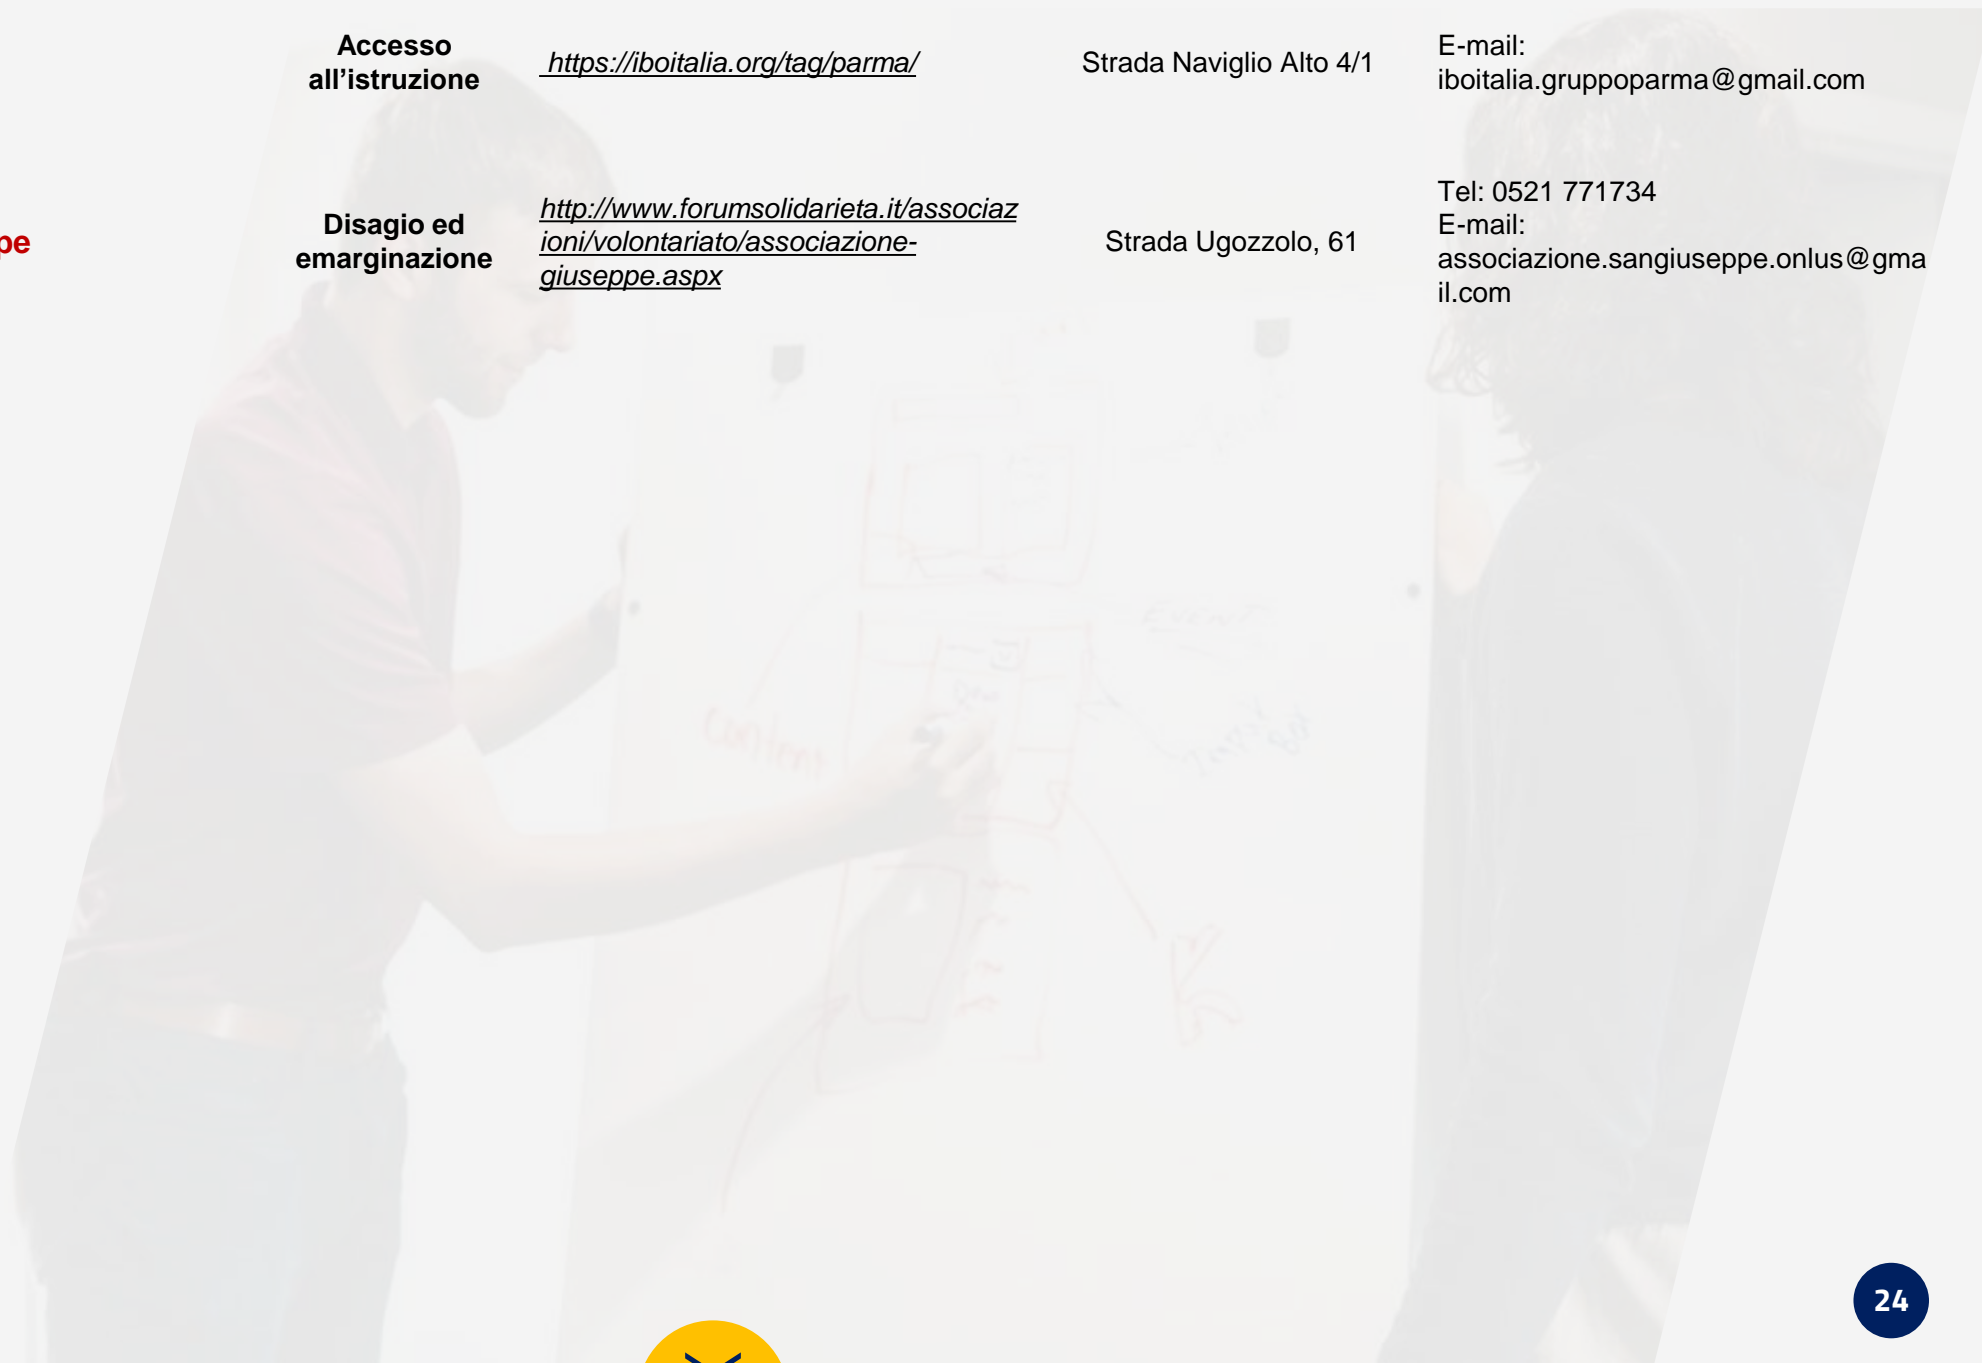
| | | | | |
|---|---|---|---|---|
| | **Accesso all'istruzione** | https://iboitalia.org/tag/parma/ | Strada Naviglio Alto 4/1 | E-mail: iboitalia.gruppoparma@gmail.com |
| pe | **Disagio ed emarginazione** | http://www.forumsolidarieta.it/associazioni/volontariato/associazione-giuseppe.aspx | Strada Ugozzolo, 61 | Tel: 0521 771734 E-mail: associazione.sangiuseppe.onlus@gmail.com |

24